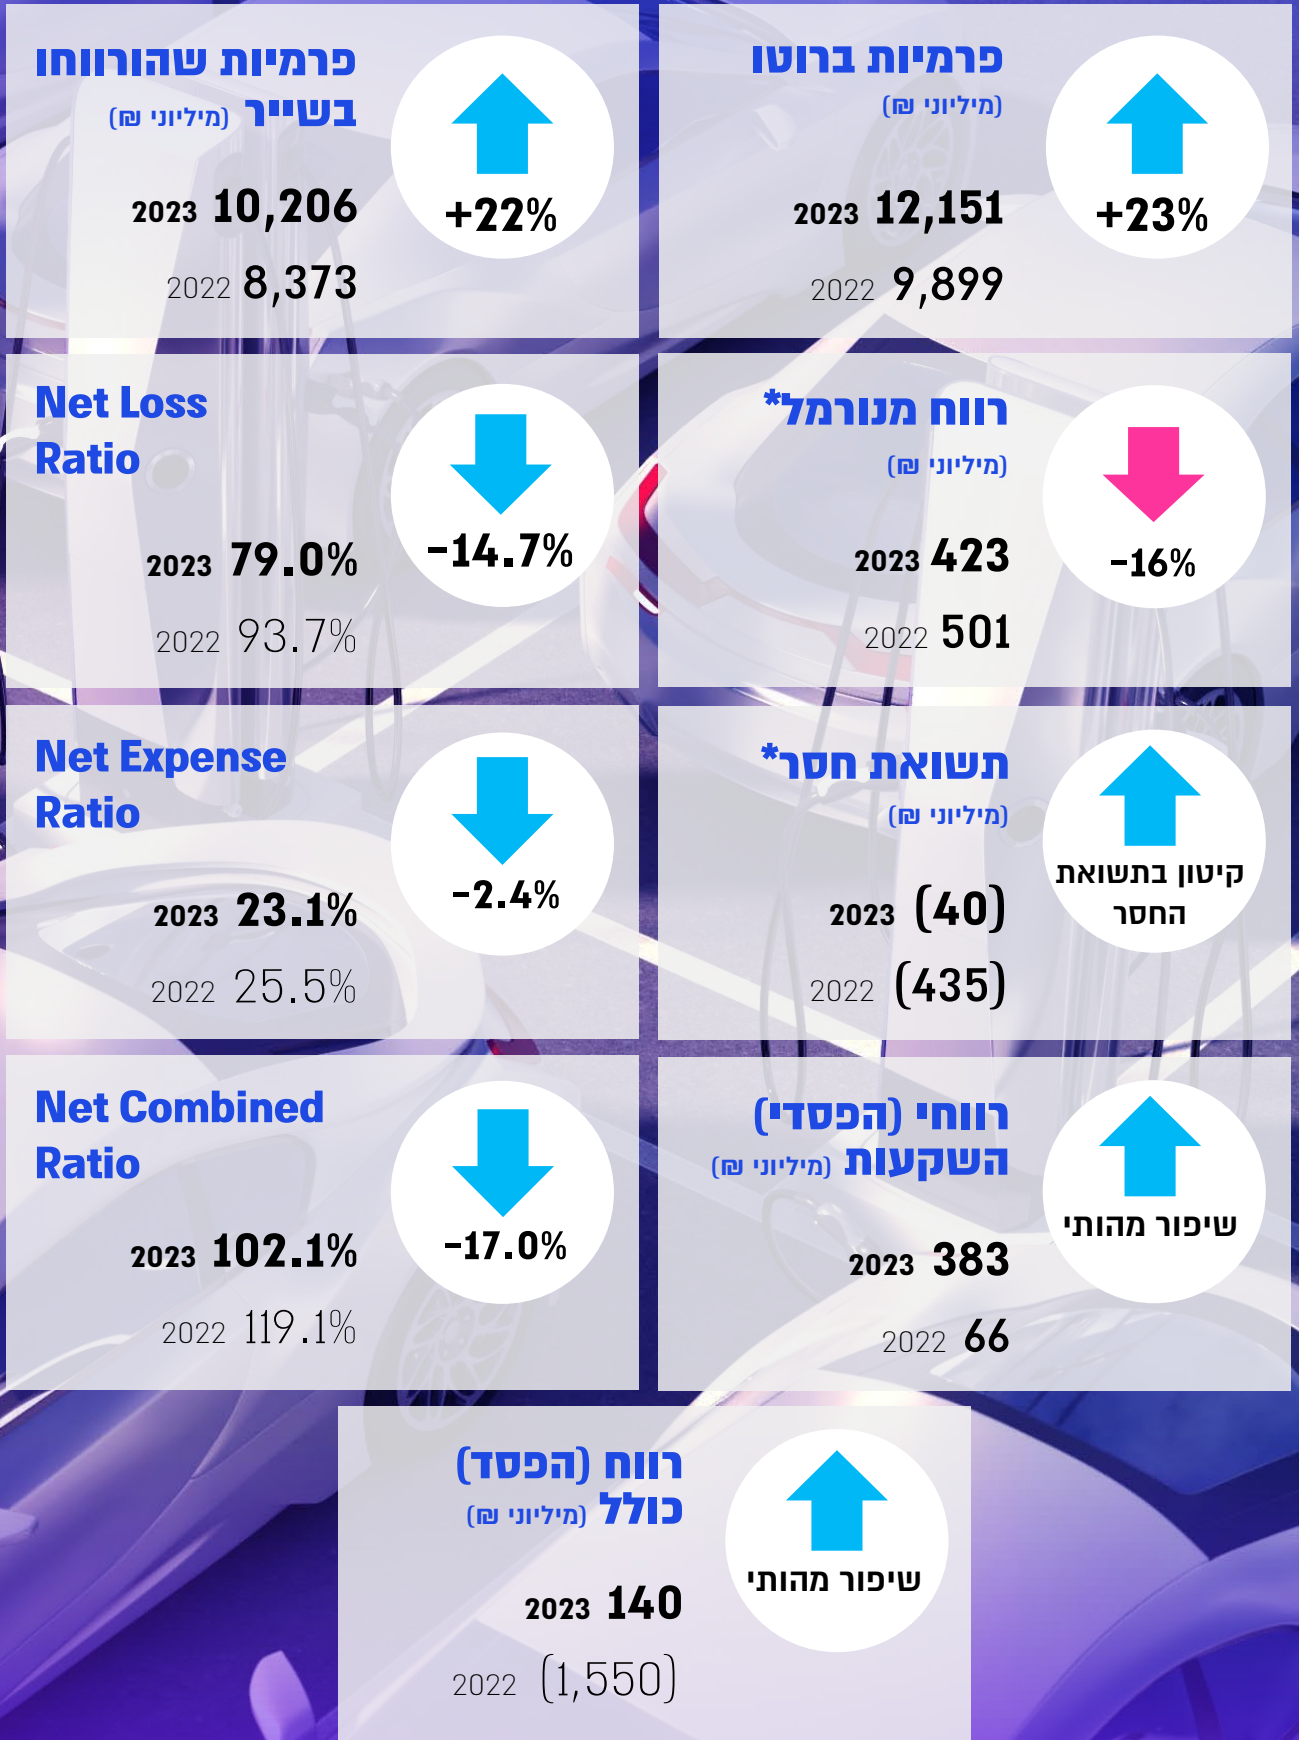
פרמיות ברוטו
(מיליוני ₪)

+23%

2023 12,151
2022 9,899

פרמיות שהורווחו בשייר
(מיליוני ₪)

+22%

2023 10,206
2022 8,373

רווח מנורמל*
(מיליוני ₪)

-16%

2023 423
2022 501

Net Loss Ratio

-14.7%

2023 79.0%
2022 93.7%

תשואת חסר*
(מיליוני ₪)

קיטון בתשואת החסר

2023 (40)
2022 (435)

Net Expense Ratio

-2.4%

2023 23.1%
2022 25.5%

רווחי (הפסדי) השקעות
(מיליוני ₪)

שיפור מהותי

2023 383
2022 66

Net Combined Ratio

-17.0%

2023 102.1%
2022 119.1%

רווח (הפסד) כולל
(מיליוני ₪)

שיפור מהותי

2023 140
2022 (1,550)